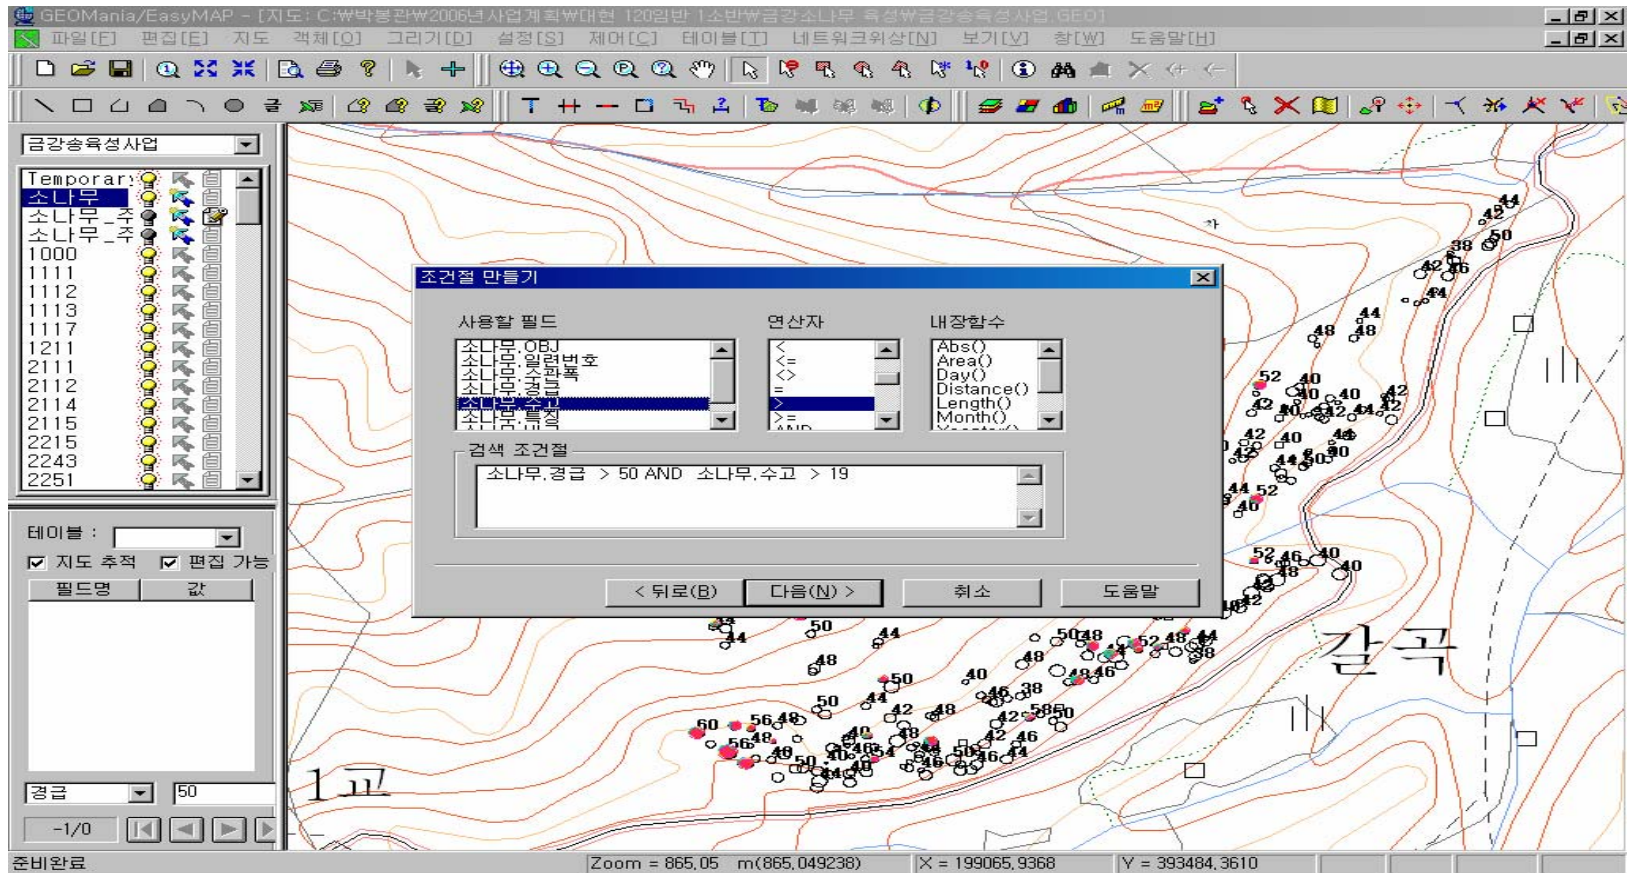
GEOMania/EasyMAP - [지도: C:₩박봉관₩2006년사업계획₩대현 120임반 1소반₩금강소나무 육성₩금강송육성사업.GEO]

파일[F] 편집[E] 지도 객체[O] 그리기[D] 설정[S] 제어[C] 테이블[T] 네트워크위상[N] 보기[V] 창[W] 도움말[H]

금강송육성사업

Temporary
소나무
소나무_주
소나무_주
1000
1111
1112
1113
1117
1211
2111
2112
2114
2115
2215
2243
2251

테이블 :
지도 추적 편집 가능

| 필드명 | 값 |
|---|---|

경급 50

-1/0

조건절 만들기

사용할 필드
소나무.OBJ
소나무.일련번호
소나무.수관폭
소나무.경급
소나무.수고
소나무.특징
소나무.규격

연산자
<
<=
<>
=
>
>=
AND

내장함수
Abs()
Area()
Day()
Distance()
Length()
Month()
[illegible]

검색 조건절
소나무.경급 > 50 AND 소나무.수고 > 19

< 뒤로(B) 다음(N) > 취소 도움말

갈곡

1교

준비완료 Zoom = 865.05 m(865.049238) X = 199065.9368 Y = 393484.3610